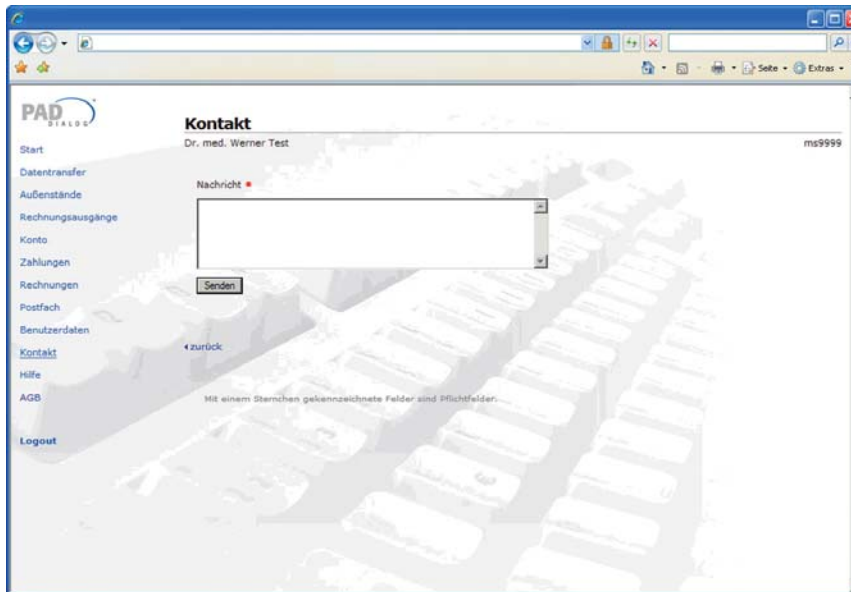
Seite · Extras ·

PAD DIALOG

Start
Datentransfer
Außenstände
Rechnungsausgänge
Konto
Zahlungen
Rechnungen
Postfach
Benutzerdaten
Kontakt
Hilfe
AGB

Logout

Kontakt

Dr. med. Werner Test

ms9999

Nachricht *

Senden

‹ zurück

Mit einem Sternchen gekennzeichnete Felder sind Pflichtfelder.